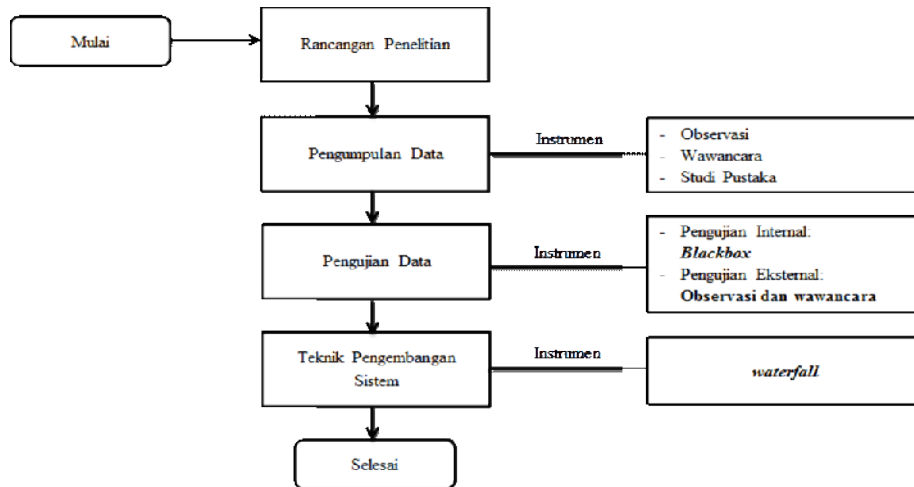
Mulai

Rancangan Penelitian

Pengumpulan Data

Instrumen

- Observasi
- Wawancara
- Studi Pustaka

Pengujian Data

Instrumen

- Pengujian Internal: ***Blackbox***
- Pengujian Eksternal: **Observasi dan wawancara**

Teknik Pengembangan Sistem

Instrumen

***waterfall***

Selesai